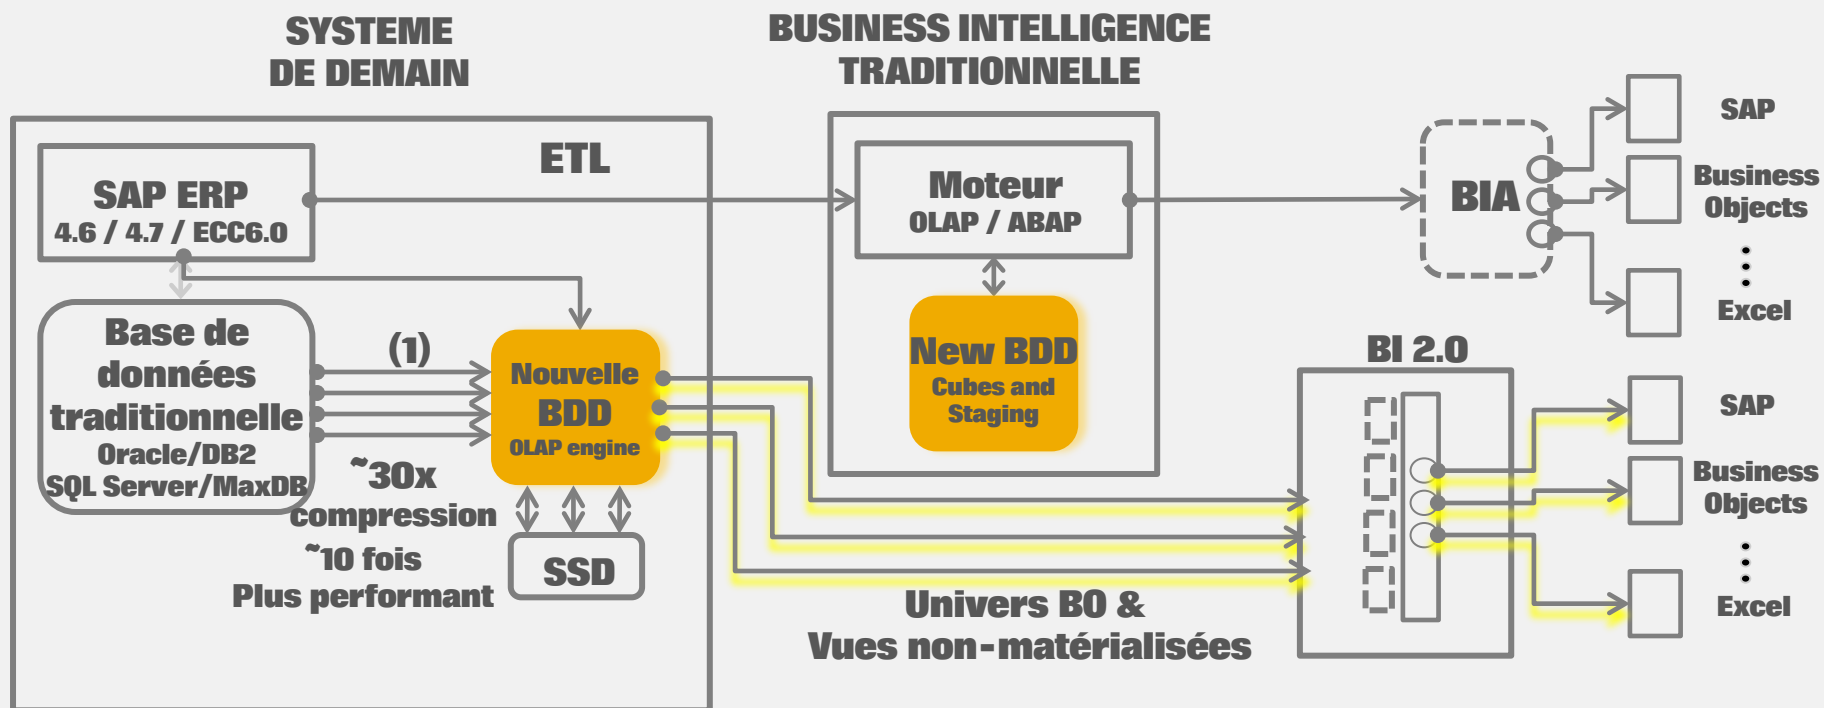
SYSTEME DE DEMAIN

BUSINESS INTELLIGENCE TRADITIONNELLE

ETL

SAP ERP
4.6 / 4.7 / ECC6.0

Moteur
OLAP / ABAP

BIA

SAP

Business Objects

Excel

Base de données traditionnelle
Oracle/DB2
SQL Server/MaxDB

(1)

Nouvelle BDD
OLAP engine

New BDD
Cubes and Staging

BI 2.0

~30x compression
~10 fois
Plus performant

SSD

Univers BO &
Vues non-matérialisées

SAP

Business Objects

Excel